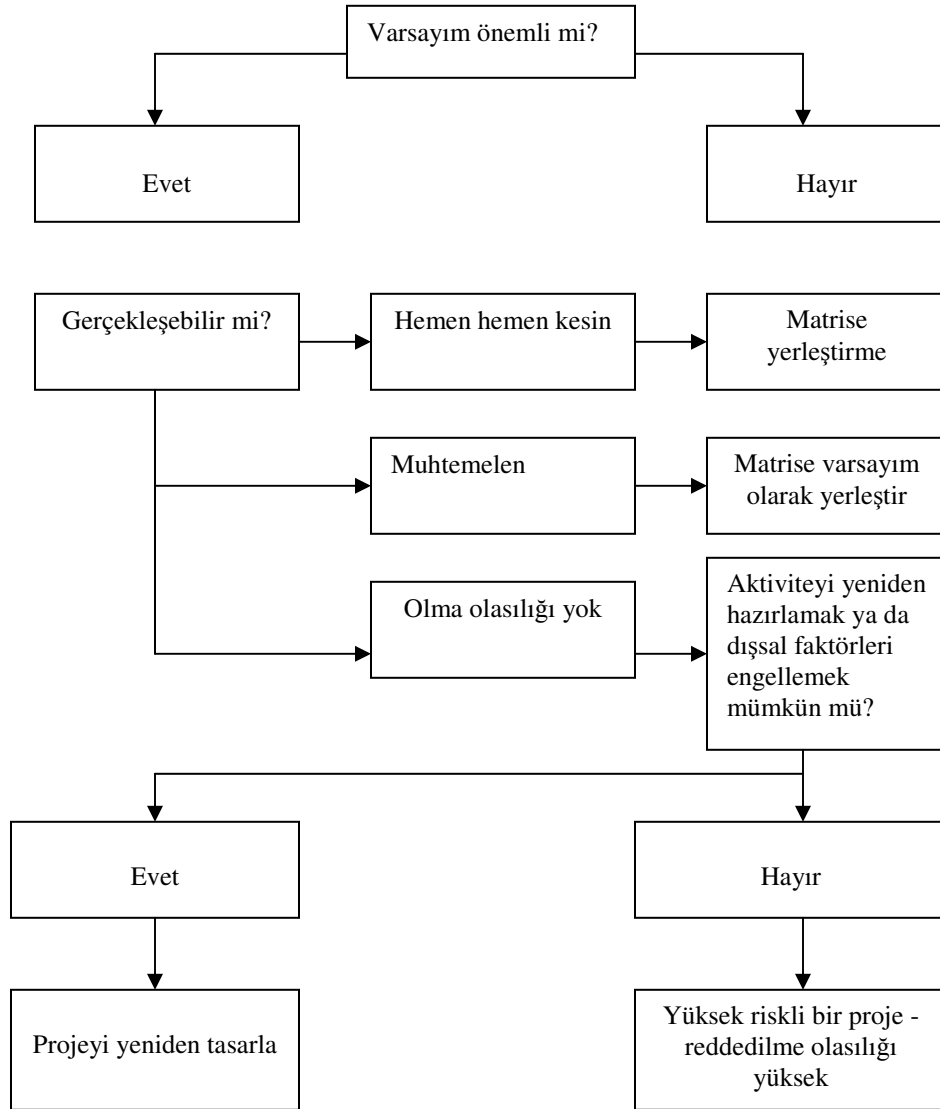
Varsayım önemli mi?

Evet

Hayır

Gerçekleşebilir mi?

Hemen hemen kesin

Matrise yerleştirme

Muhtemelen

Matrise varsayım olarak yerleştir

Olma olasılığı yok

Aktiviteyi yeniden hazırlamak ya da dışsal faktörleri engellemek mümkün mü?

Evet

Hayır

Projeyi yeniden tasarla

Yüksek riskli bir proje - reddedilme olasılığı yüksek